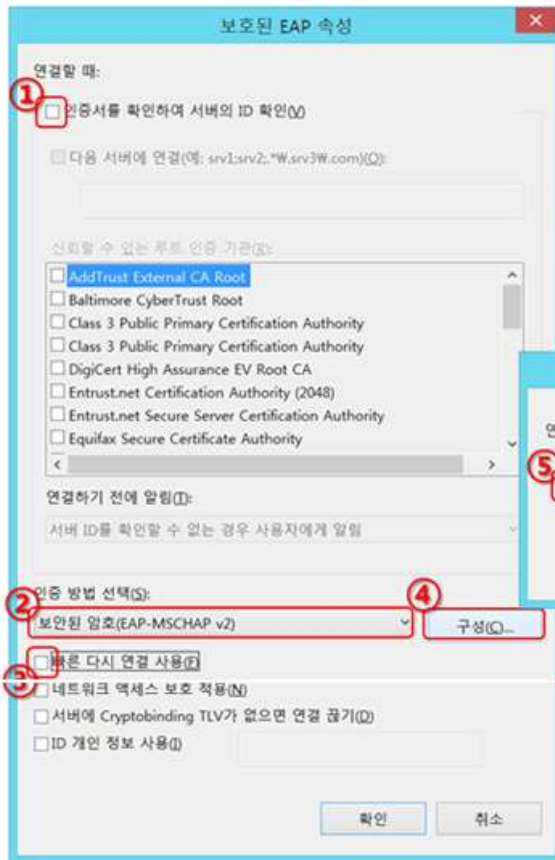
보호된 EAP 속성

연결할 때:

① 인증서를 확인하여 서버의 ID 확인(V)

다음 서버에 연결(예: srv1;srv2;.*₩.srv3₩.com)(O):

신뢰할 수 있는 루트 인증 기관(R):

AddTrust External CA Root
Baltimore CyberTrust Root
Class 3 Public Primary Certification Authority
Class 3 Public Primary Certification Authority
DigiCert High Assurance EV Root CA
Entrust.net Certification Authority (2048)
Entrust.net Secure Server Certification Authority
Equifax Secure Certificate Authority

연결하기 전에 알림(T):

서버 ID를 확인할 수 없는 경우 사용자에게 알림

② 인증 방법 선택(S):

보안된 암호(EAP-MSCHAP v2)

④ 구성(C)...

③ 빠른 다시 연결 사용(F)

네트워크 액세스 보호 적용(N)

서버에 Cryptobinding TLV가 없으면 연결 끊기(D)

ID 개인 정보 사용(I)

확인 취소

⑤ 연